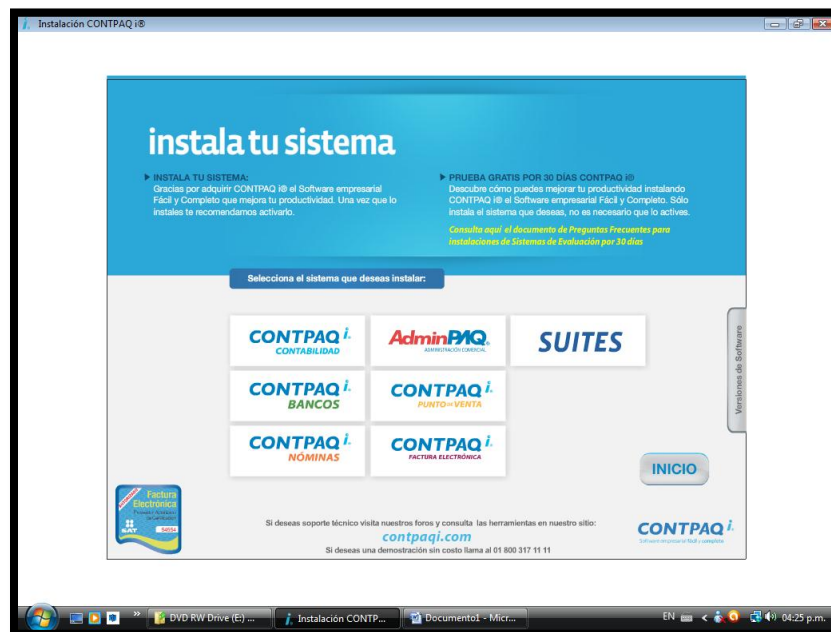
Instalación CONTPAQ i®

instala tu sistema

▶ INSTALA TU SISTEMA:
Gracias por adquirir CONTPAQ i® el Software empresarial Fácil y Completo que mejora tu productividad. Una vez que lo instales te recomendamos activarlo.

▶ PRUEBA GRATIS POR 30 DÍAS CONTPAQ i®
Descubre cómo puedes mejorar tu productividad instalando CONTPAQ i® el Software empresarial Fácil y Completo. Sólo instala el sistema que deseas, no es necesario que lo actives.

Consulta aquí el documento de Preguntas Frecuentes para instalaciones de Sistemas de Evaluación por 30 días

Selecciona el sistema que deseas instalar:

CONTPAQ i. CONTABILIDAD

AdminPAQ ADMINISTRACIÓN COMERCIAL

SUITES

CONTPAQ i. BANCOS

CONTPAQ i. PUNTO DE VENTA

CONTPAQ i. NÓMINAS

CONTPAQ i. FACTURA ELECTRÓNICA

Versiones de Software

INICIO

Factura Electrónica
SAT
54554

Si deseas soporte técnico visita nuestros foros y consulta las herramientas en nuestro sitio:
contpaqi.com
Si deseas una demostración sin costo llama al 01 800 317 11 11

CONTPAQ i.
Software empresarial fácil y completo

DVD RW Drive (E:) ...
Instalación CONTP...
Documento1 - Micr...
EN
04:25 p.m.